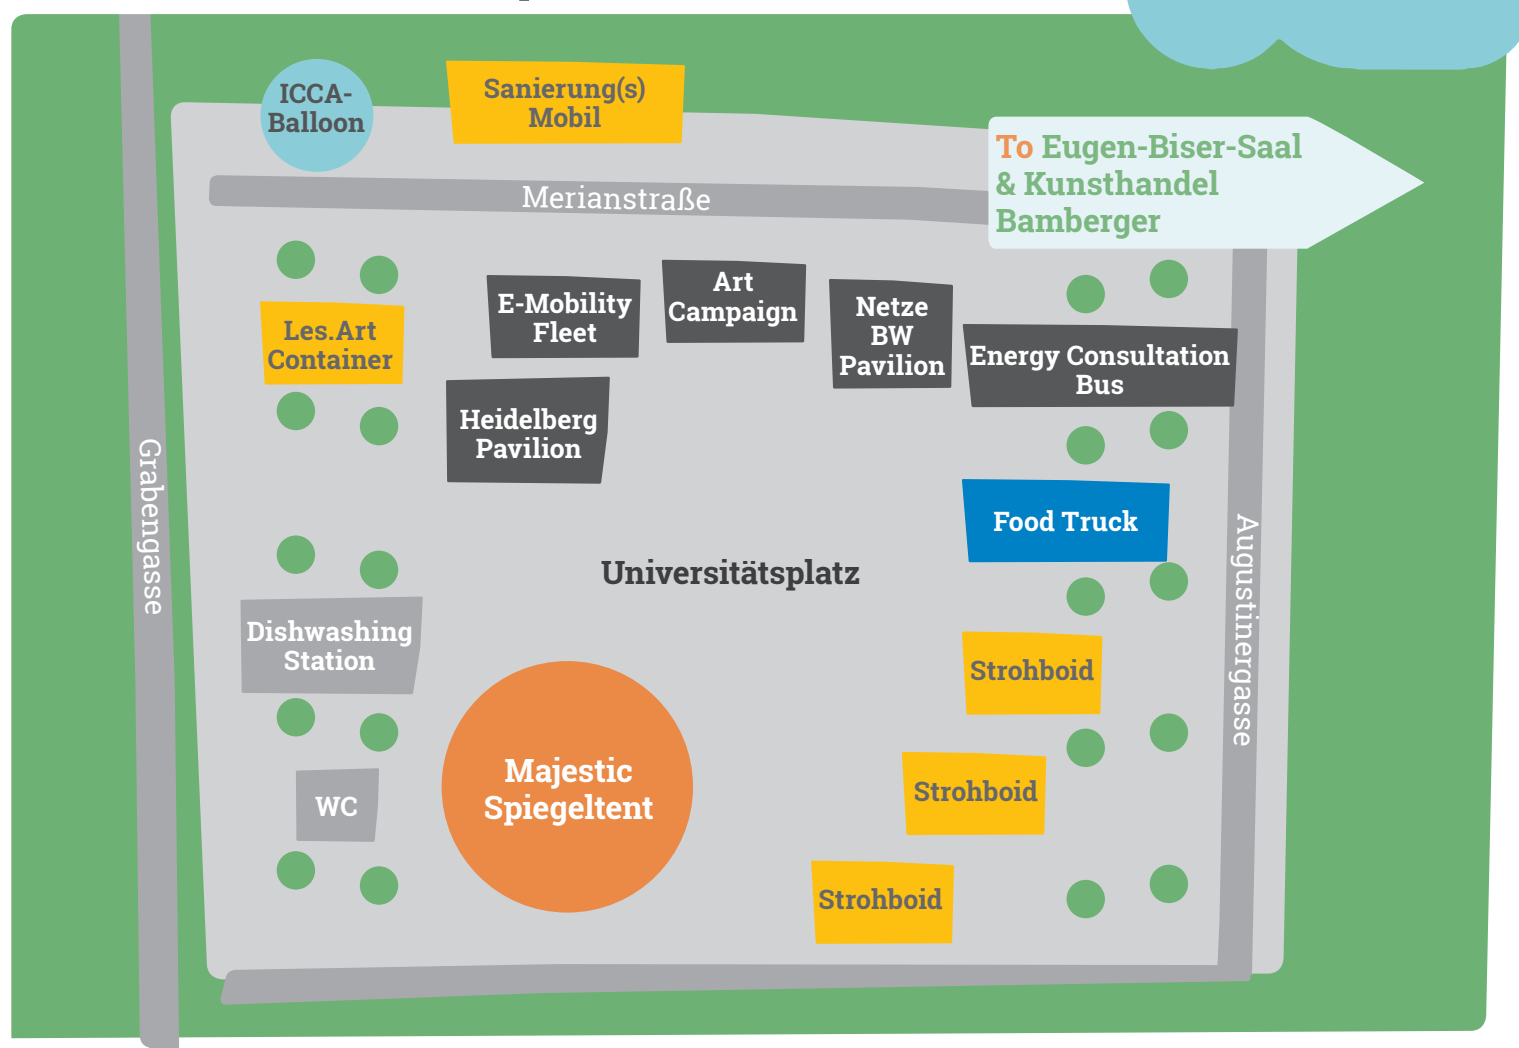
ICCA-Balloon

Sanierung(s) Mobil

Merianstraße

To Eugen-Biser-Saal & Kunsthandel Bamberger

Les.Art Container

E-Mobility Fleet

Art Campaign

Netze BW Pavilion

Energy Consultation Bus

Heidelberg Pavilion

Food Truck

Grabengasse

Universitätsplatz

Augustinergasse

Dishwashing Station

Strohboid

Majestic Spiegeltent

WC

Strohboid

Strohboid